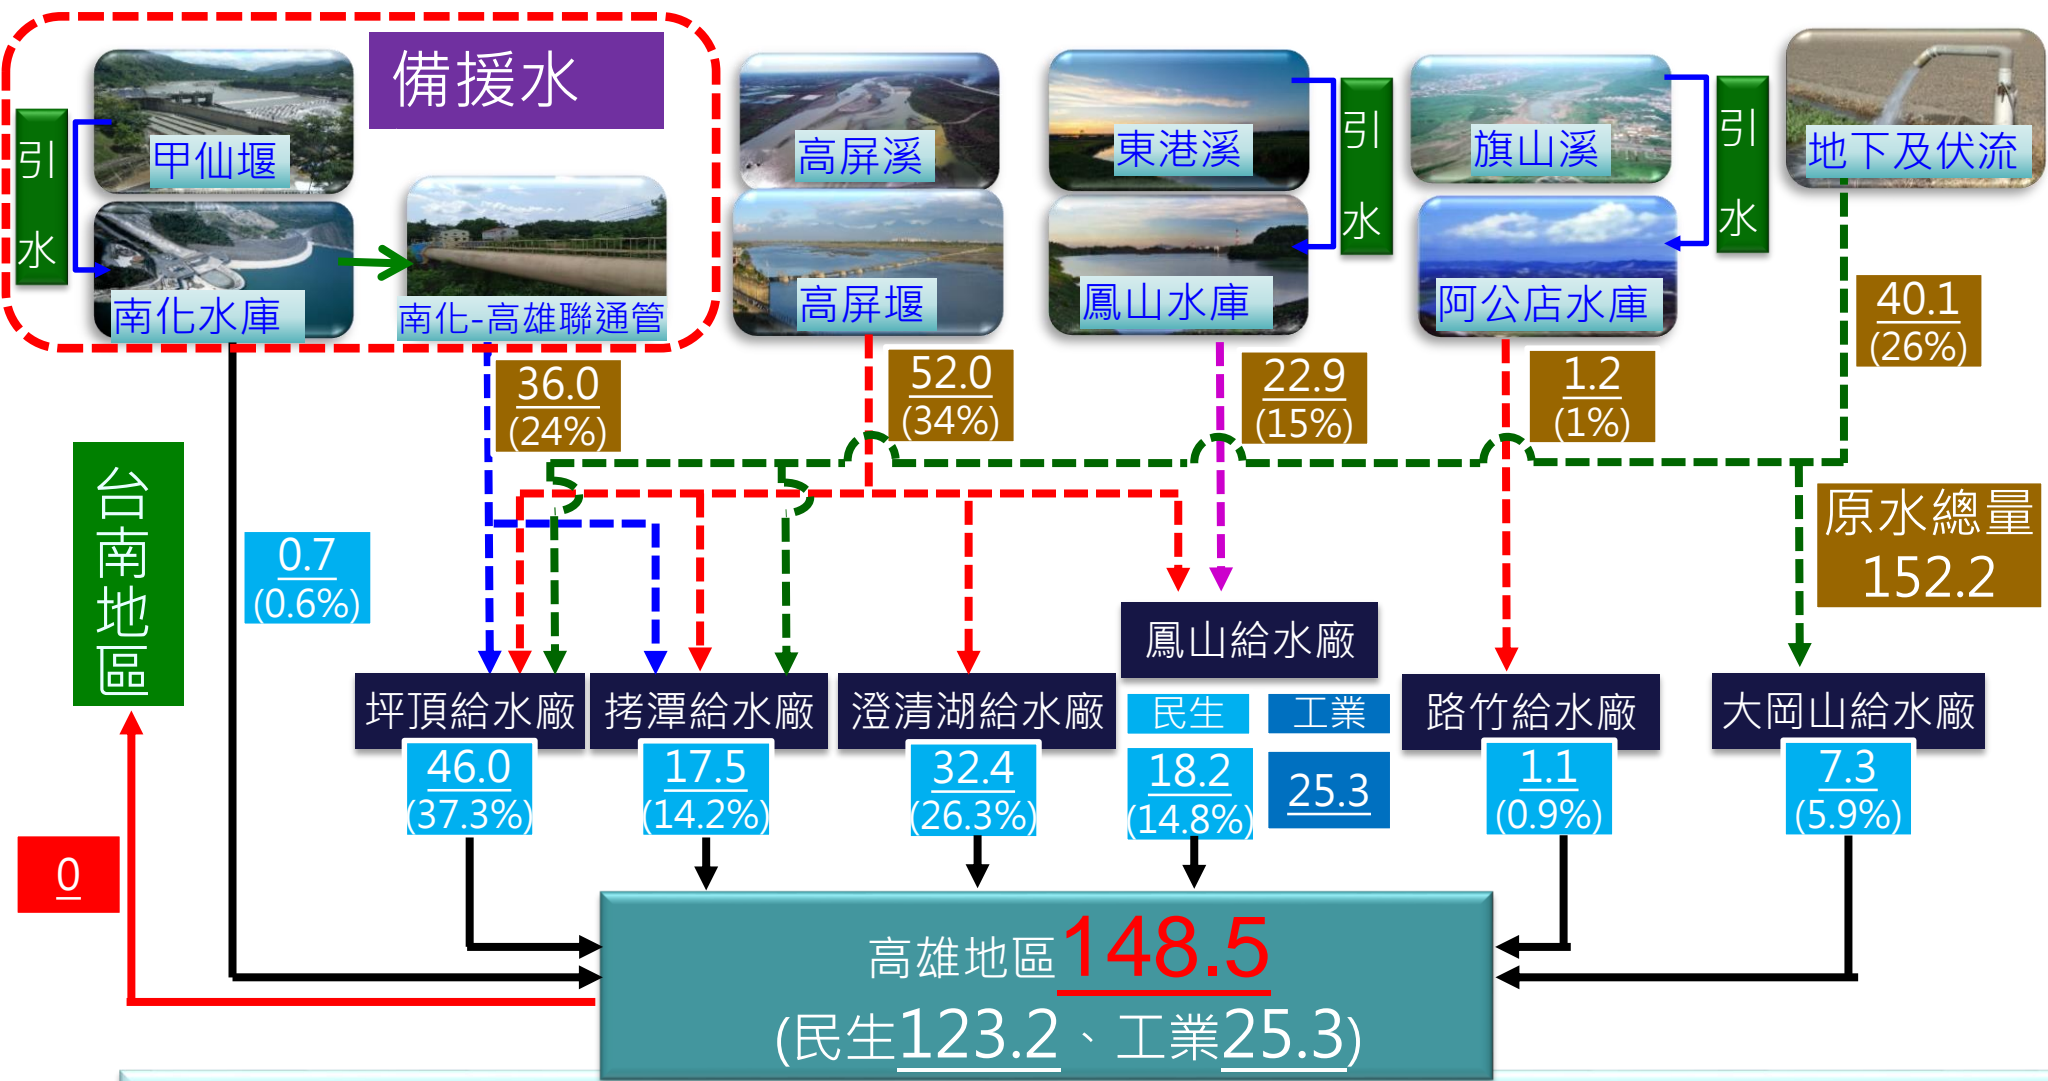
備援水

引水

甲仙堰

南化水庫

南化-高雄聯通管

高屏溪

高屏堰

東港溪

鳳山水庫

引水

旗山溪

阿公店水庫

引水

地下及伏流

36.0 (24%)

52.0 (34%)

22.9 (15%)

1.2 (1%)

40.1 (26%)

原水總量 152.2

台南地區

0.7 (0.6%)

鳳山給水廠

民生 工業

坪頂給水廠 拷潭給水廠 澄清湖給水廠 路竹給水廠 大岡山給水廠

46.0 (37.3%)

17.5 (14.2%)

32.4 (26.3%)

18.2 (14.8%)

25.3

1.1 (0.9%)

7.3 (5.9%)

0

高雄地區148.5

(民生123.2、工業25.3)